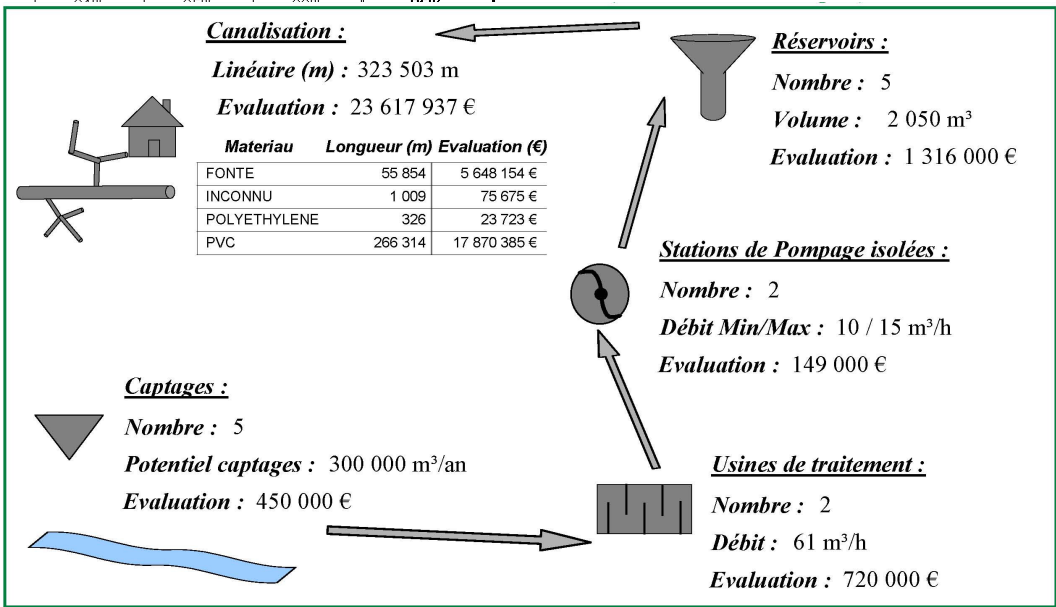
Canalisation :

Linéaire (m) : 323 503 m

Evaluation : 23 617 937 €

| Materiau | Longueur (m) | Evaluation (€) |
|---|---|---|
| FONTE | 55 854 | 5 648 154 € |
| INCONNU | 1 009 | 75 675 € |
| POLYETHYLENE | 326 | 23 723 € |
| PVC | 266 314 | 17 870 385 € |

Réservoirs :

Nombre : 5

Volume : 2 050 m³

Evaluation : 1 316 000 €

Stations de Pompage isolées :

Nombre : 2

Débit Min/Max : 10 / 15 m³/h

Evaluation : 149 000 €

Captages :

Nombre : 5

Potentiel captages : 300 000 m³/an

Evaluation : 450 000 €

Usines de traitement :

Nombre : 2

Débit : 61 m³/h

Evaluation : 720 000 €